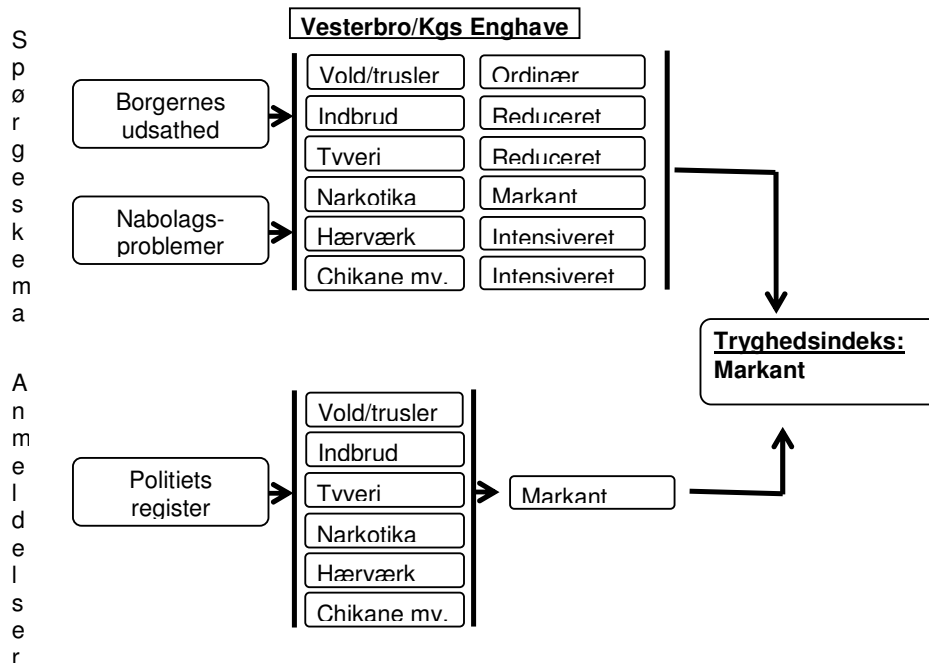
Spørgeskema

Anmeldelser

Vesterbro/Kgs Enghave

Borgernes udsathed

Nabolagsproblemer

Vold/trusler
Indbrud
Tyveri
Narkotika
Hærværk
Chikane mv.

Ordinær
Reduceret
Reduceret
Markant
Intensiveret
Intensiveret

Tryghedsindeks:
Markant

Politiets register

Vold/trusler
Indbrud
Tyveri
Narkotika
Hærværk
Chikane mv.

Markant